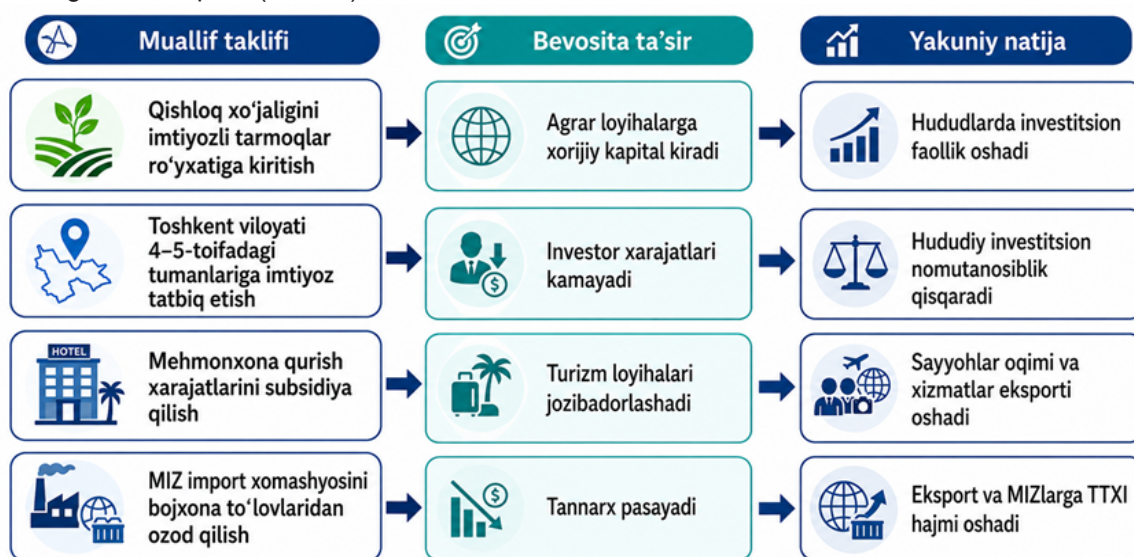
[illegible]

Muallif taklifi

Bevosita ta’sir

Yakuniy natija

Qishloq xo‘jaligini imtiyozli tarmoqlar ro‘yxatiga kiritish

Agrar loyihalarga xorijiy kapital kiradi

Hududlarda investitsion faollik oshadi

Toshkent viloyati 4–5-toifadagi tumanlariga imtiyoz tatbiq etish

Investor xarajatlari kamayadi

Hududiy investitsion nomutanosiblik qisqaradi

HOTEL

Mehmonxona qurish xarajatlarini subsidiya qilish

Turizm loyihalari jozibadorlashadi

Sayyohlar oqimi va xizmatlar eksporti oshadi

MIZ import xomashyosini bojxona to‘lovlaridan ozod qilish

Tannarx pasayadi

Eksport va MIZlarga TTXI hajmi oshadi